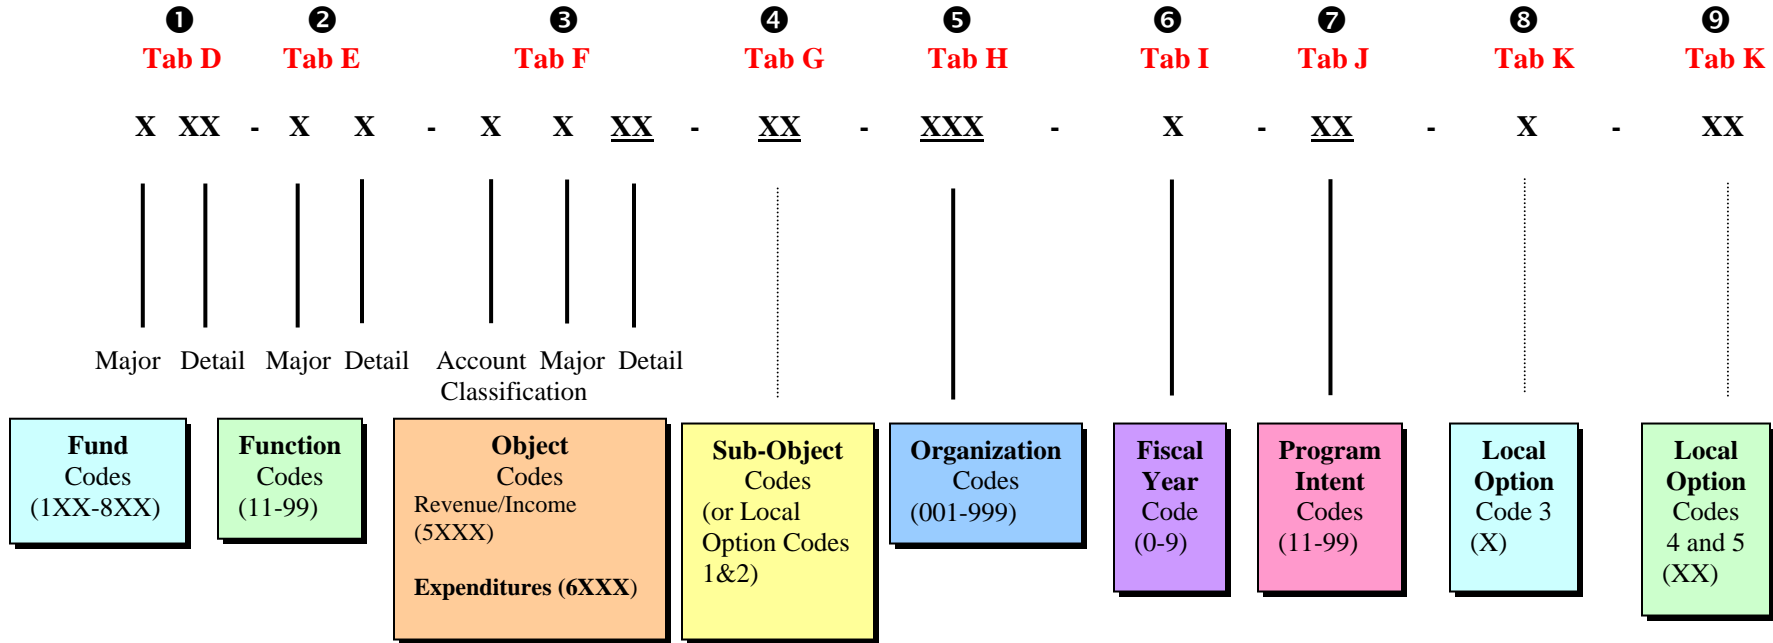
❶ Tab D ❷ Tab E ❸ Tab F ❹ Tab G ❺ Tab H ❻ Tab I ❼ Tab J ❽ Tab K ❾ Tab K

X XX - X X - X X XX - XX - XXX - X - XX - X - XX

Major Detail Major Detail Account Classification Major Detail

**Fund** Codes (1XX-8XX)

**Function** Codes (11-99)

**Object** Codes Revenue/Income (5XXX)

**Expenditures (6XXX)**

**Sub-Object** Codes (or Local Option Codes 1&2)

**Organization** Codes (001-999)

**Fiscal Year** Code (0-9)

**Program Intent** Codes (11-99)

**Local Option** Code 3 (X)

**Local Option** Codes 4 and 5 (XX)